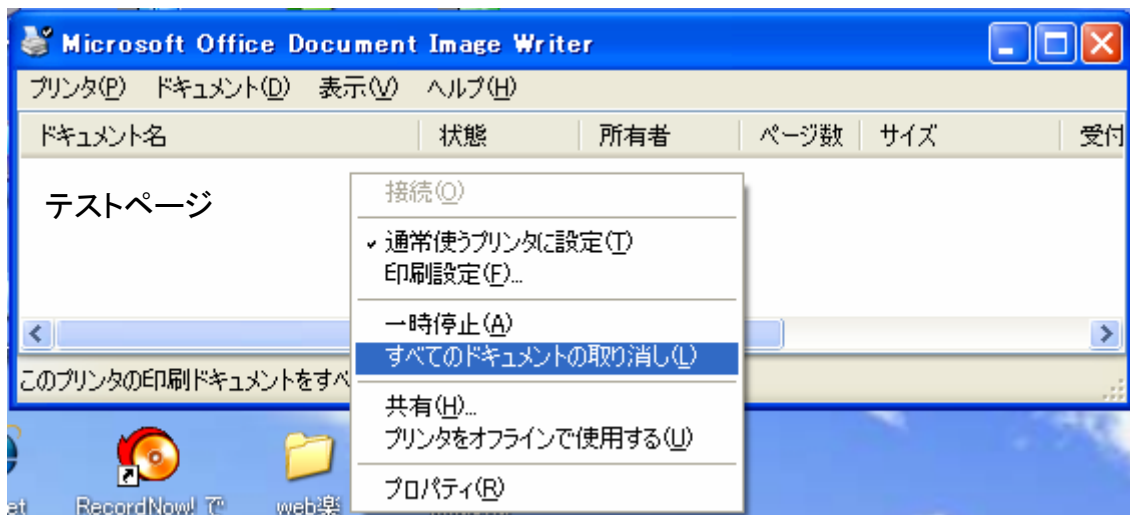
Microsoft Office Document Image Writer

プリンタ(P) ドキュメント(D) 表示(V) ヘルプ(H)

| ドキュメント名 | 状態 | 所有者 | ページ数 | サイズ | 受付 |
|---|---|---|---|---|---|

テストページ

接続(O)

通常使うプリンタに設定(T)
印刷設定(F)...

一時停止(A)
すべてのドキュメントの取り消し(L)

共有(H)...
プリンタをオフラインで使用する(U)

プロパティ(R)

このプリンタの印刷ドキュメントをすべ

et RecordNow! で web楽